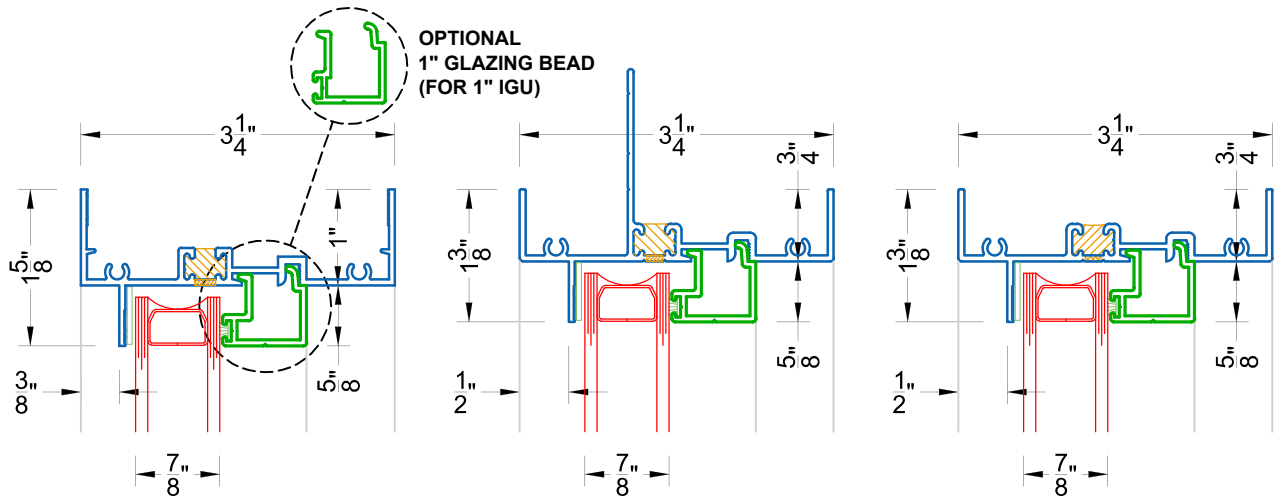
OPTIONAL
1" GLAZING BEAD
(FOR 1" IGU)

$3\frac{1}{4}$"
$1\frac{5}{8}$"
1"
$\frac{3}{8}$"
$\frac{5}{8}$"
$\frac{7}{8}$"

$3\frac{1}{4}$"
$\frac{3}{4}$"
$1\frac{3}{8}$"
$\frac{1}{2}$"
$\frac{5}{8}$"
$\frac{7}{8}$"

$3\frac{1}{4}$"
$\frac{3}{4}$"
$1\frac{3}{8}$"
$\frac{1}{2}$"
$\frac{5}{8}$"
$\frac{7}{8}$"